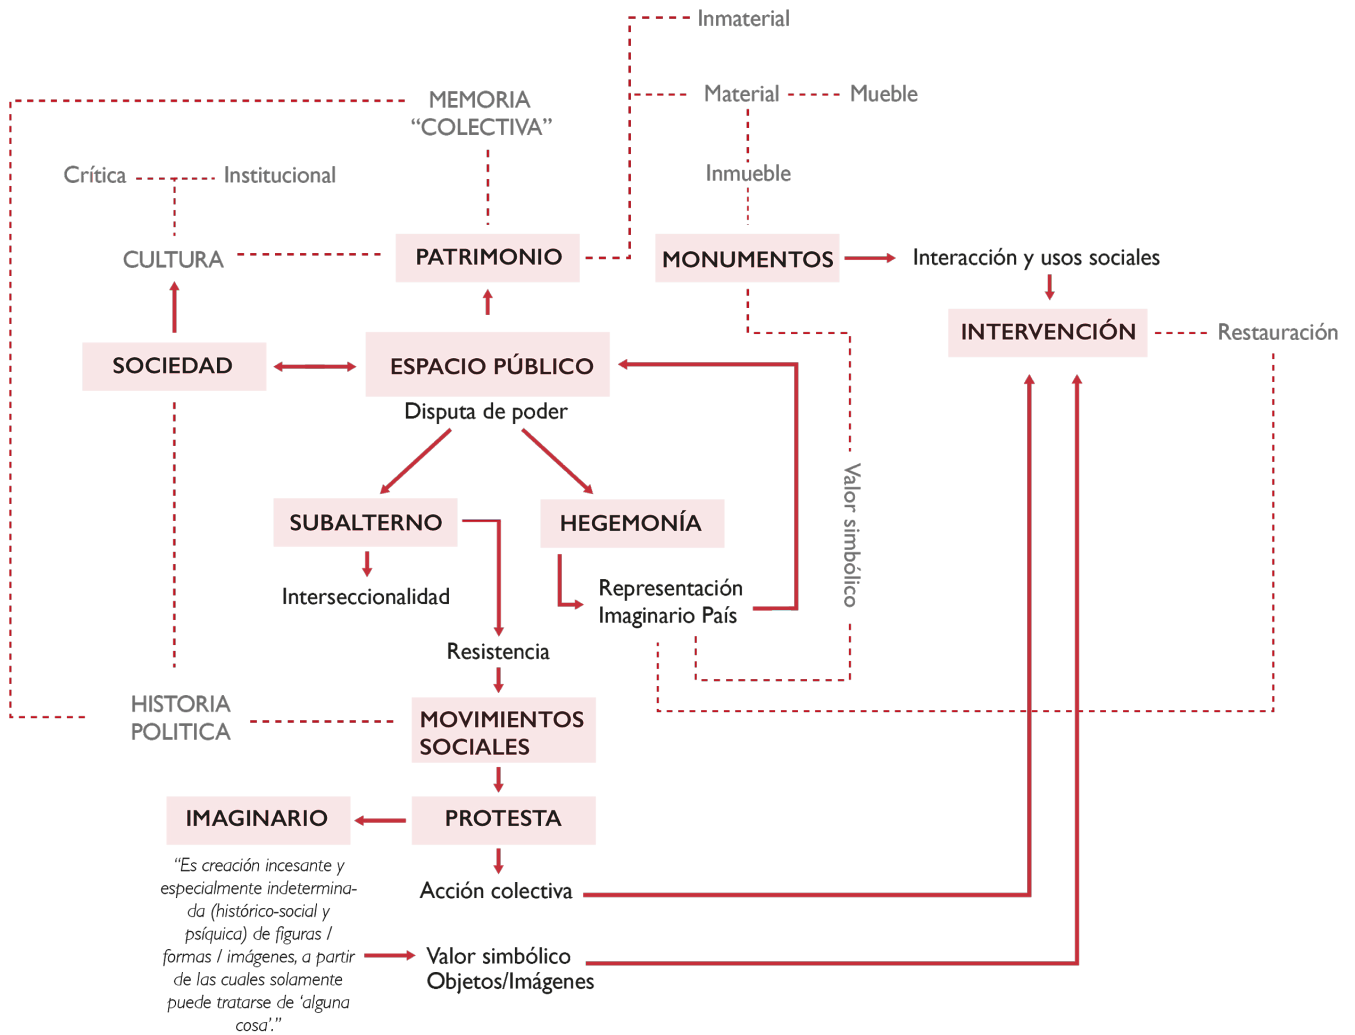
Inmaterial

MEMORIA "COLECTIVA"

Material

Mueble

Crítica

Institucional

Inmueble

CULTURA

PATRIMONIO

MONUMENTOS

Interacción y usos sociales

INTERVENCIÓN

Restauración

SOCIEDAD

ESPACIO PÚBLICO

Disputa de poder

SUBALTERNO

HEGEMONÍA

Valor simbólico

Interseccionalidad

Representación Imaginario País

Resistencia

HISTORIA POLITICA

MOVIMIENTOS SOCIALES

IMAGINARIO

PROTESTA

"Es creación incesante y especialmente indeterminada (histórico-social y psíquica) de figuras / formas / imágenes, a partir de las cuales solamente puede tratarse de 'alguna cosa'."

Acción colectiva

Valor simbólico Objetos/Imágenes